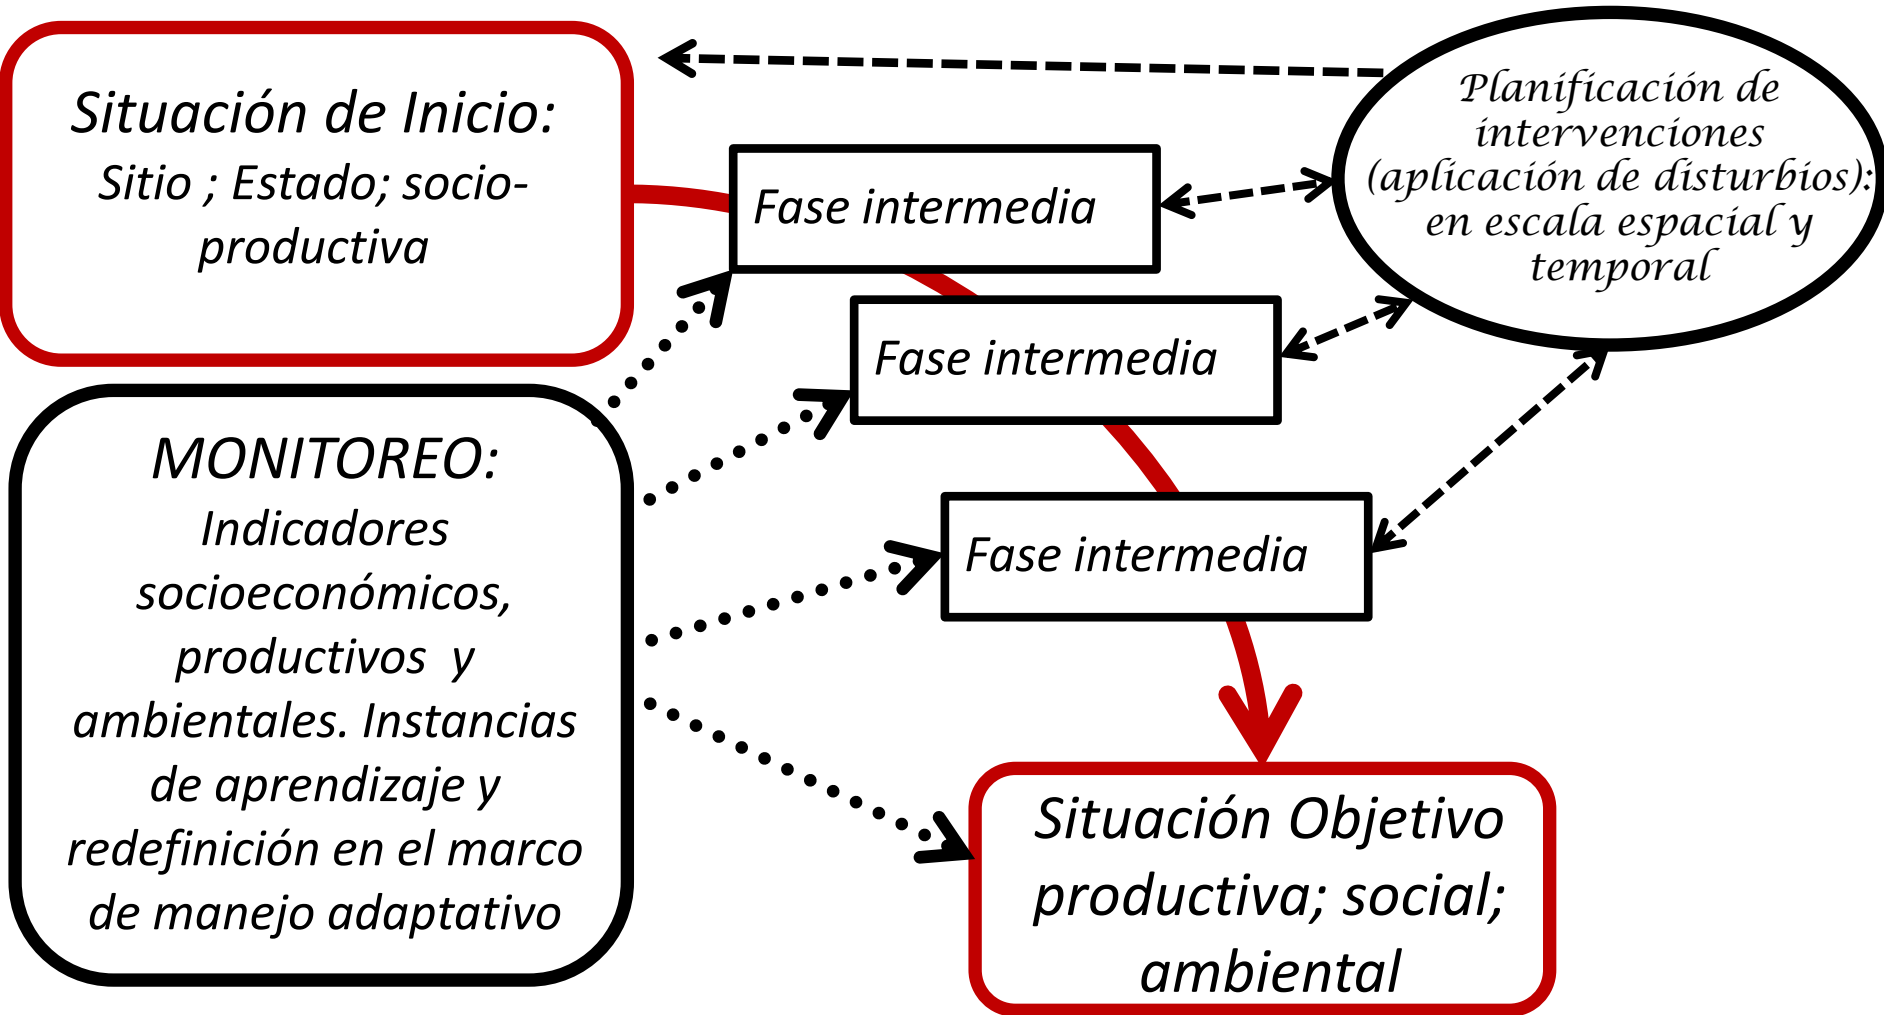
Situación de Inicio:
Sitio ; Estado; socio-productiva

Planificación de intervenciones (aplicación de disturbios): en escala espacial y temporal

Fase intermedia

Fase intermedia

Fase intermedia

MONITOREO:
Indicadores socioeconómicos, productivos y ambientales. Instancias de aprendizaje y redefinición en el marco de manejo adaptativo

Situación Objetivo productiva; social; ambiental